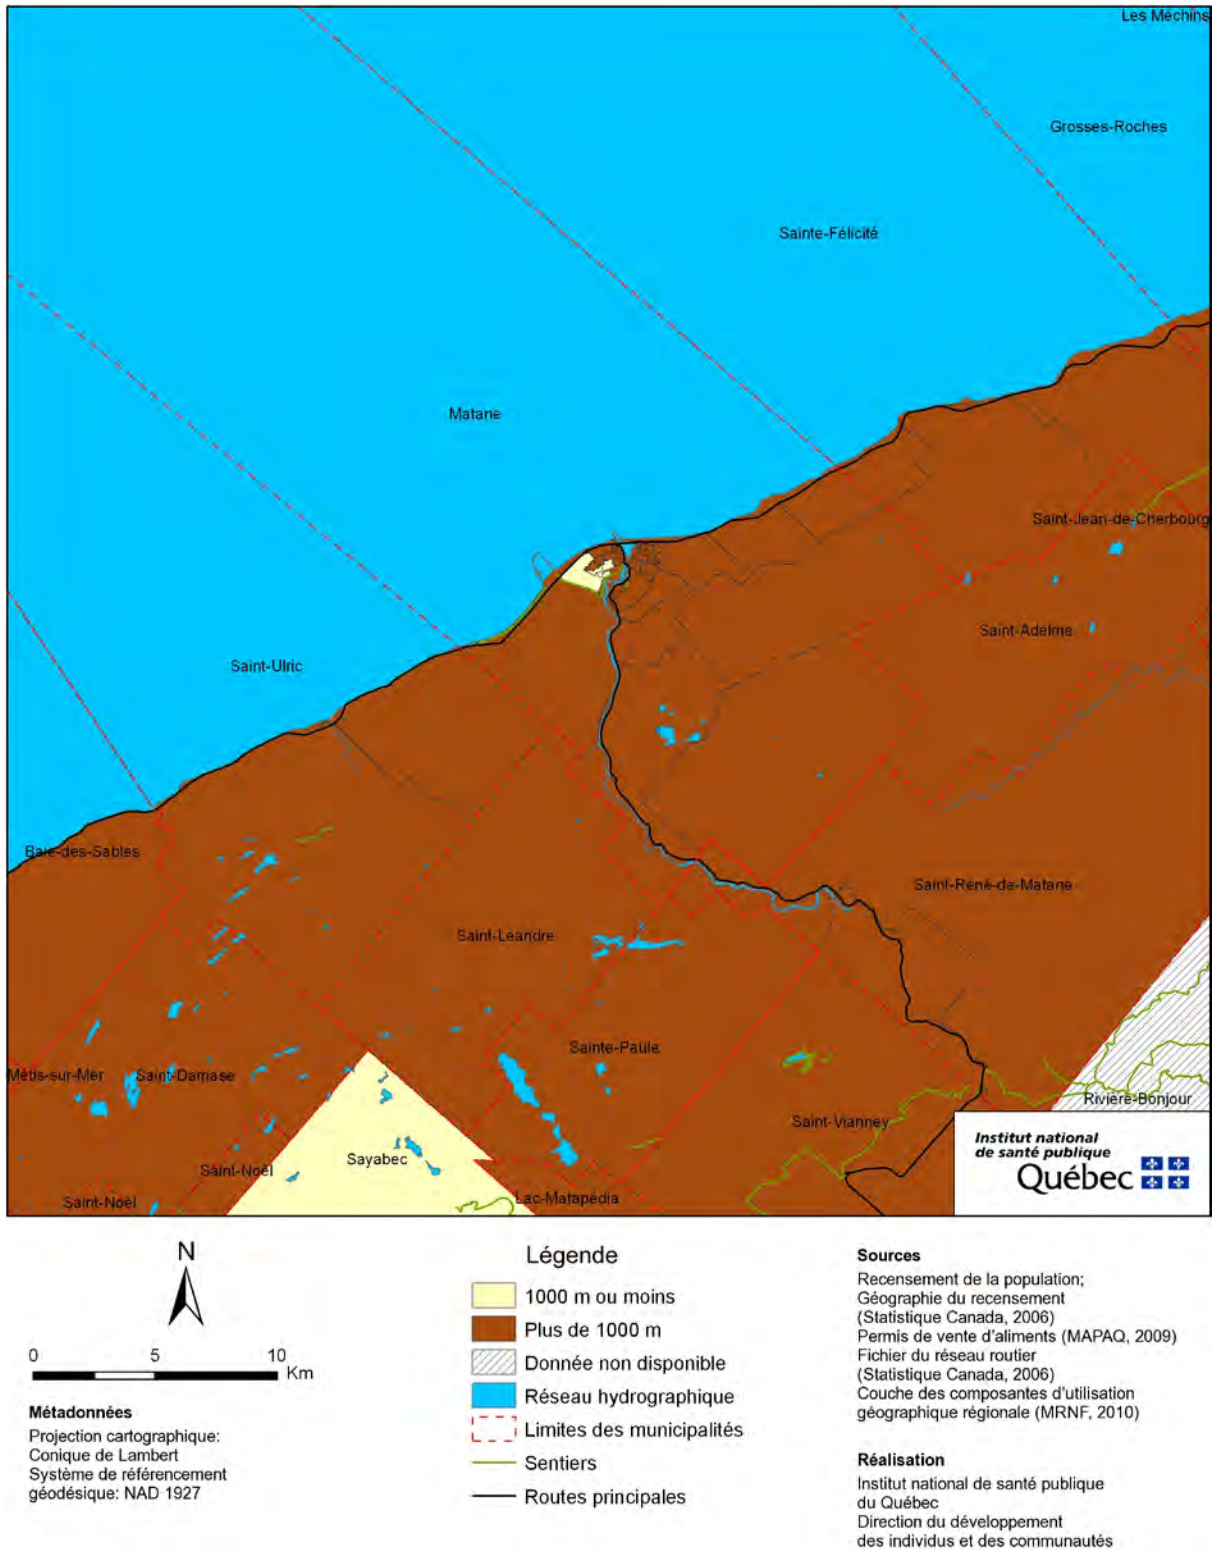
Les Méchins

Grosses-Roches

Sainte-Félicité

Matane

Saint-Jean-de-Cherbourg

Saint-Adelme

Saint-Ulric

Baie-des-Sables

Saint-René-de-Matane

Saint-Léandre

Sainte-Paule

Métis-sur-Mer

Saint-Damase

Rivière-Bonjour

Saint-Vianney

Sayabec

Saint-Noël

Saint-Noël

Lac-Matapédia

Institut national de santé publique Québec

N

0 5 10 Km

Métadonnées
Projection cartographique: Conique de Lambert
Système de référencement géodésique: NAD 1927

Légende
1000 m ou moins
Plus de 1000 m
Donnée non disponible
Réseau hydrographique
Limites des municipalités
Sentiers
Routes principales

Sources
Recensement de la population; Géographie du recensement (Statistique Canada, 2006)
Permis de vente d'aliments (MAPAQ, 2009)
Fichier du réseau routier (Statistique Canada, 2006)
Couche des composantes d'utilisation géographique régionale (MRNF, 2010)

Réalisation
Institut national de santé publique du Québec
Direction du développement des individus et des communautés